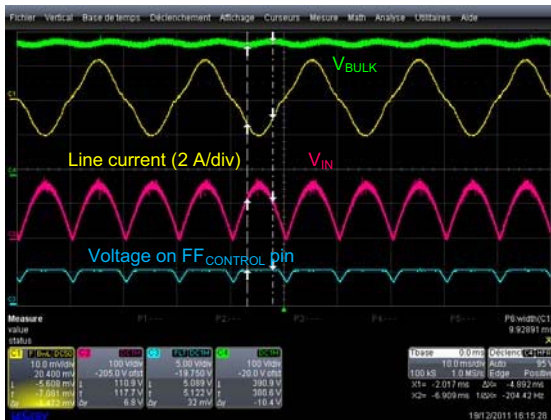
Fichier Vertical Base de temps Déclenchement Affichage Curseurs Mesure Math Analyse Utilitaires Aide

$V_{BULK}$

Line current (2 A/div)

$V_{IN}$

Voltage on $FF_{CONTROL}$ pin

Measure
value
status

P1 P2 P3 P4 P5

P6:width(C1)
9.92891 m

C1 10.0 mV/div
20.400 mV
-5.600 mV
-7.061 mV
4.472 mV

C2 100 V/div
-205.0 V offst
110.9 V
117.7 V
6.8 V

C3 5.00 V/div
-19.750 V
5.089 V
5.122 V
32 mV

C4 100 V/div
-20.0 V offst
390.9 V
380.6 V
-10.4 V

Tbase 0.0 ms
10.0 ms/div
100 kS 1.0 MS/s

X1= -2.017 ms ΔX= -4.892 ms
X2= -6.909 ms 1/ΔX= -204.42 Hz

Déclenc
Auto
Edge

19/12/2011 16:15:28